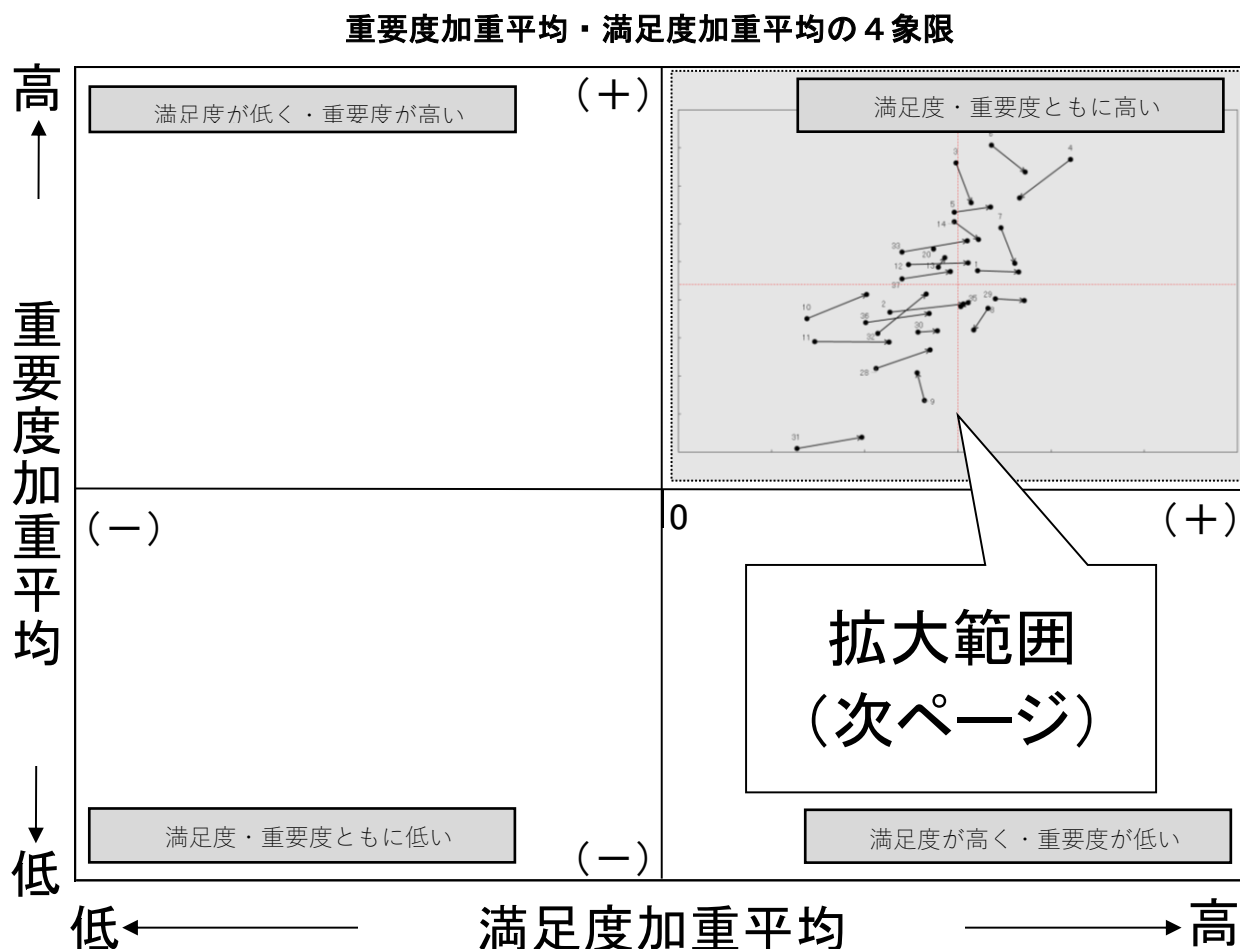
重要度加重平均・満足度加重平均の４象限

高

重要度加重平均

低

満足度が低く・重要度が高い

（＋）

満足度・重要度ともに高い

（－）

0

（＋）

拡大範囲
（次ページ）

満足度・重要度ともに低い

（－）

満足度が高く・重要度が低い

低　満足度加重平均　高